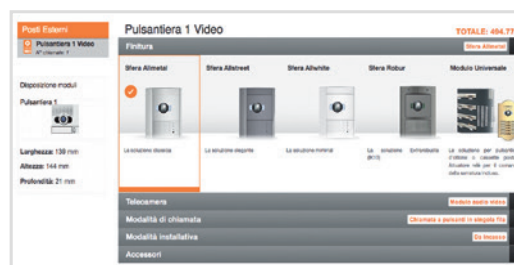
Posti Esterni

Pulsantiera 1 Video
N° chiamate: 1

Disposizione moduli

Pulsantiera 1

Larghezza: 130 mm
Altezza: 144 mm
Profondità: 21 mm

Pulsantiera 1 Video

TOTALE: 494.7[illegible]

Finitura

Sfera Allmetal

Sfera Allmetal

Sfera Allstreet

Sfera Allwhite

Sfera Robur

Modulo Universale

La soluzione classica

La soluzione elegante

La soluzione minimal

La soluzione antivandalo (IK10)

La soluzione per pulsantiere d'ottone o cassette postali. Soluzione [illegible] per il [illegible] della serratura inclusa.

Telecamera

Modulo audio video

Modalità di chiamata

Chiamata a pulsanti in singola fila

Modalità installativa

Da incasso

Accessori